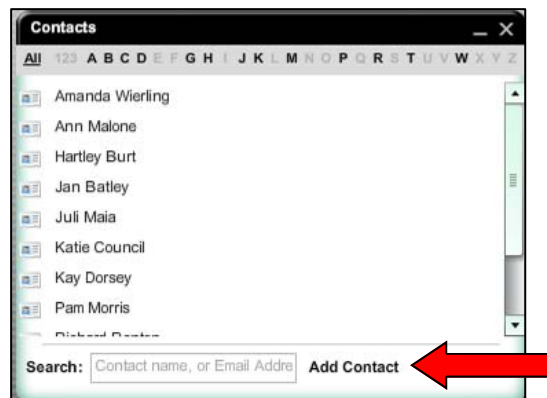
Contacts _ X

All 123 A B C D E F G H I J K L M N O P Q R S T U V W X Y Z

Amanda Wierling
Ann Malone
Hartley Burt
Jan Batley
Juli Maia
Katie Council
Kay Dorsey
Pam Morris
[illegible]

Search: Contact name, or Email Addre Add Contact